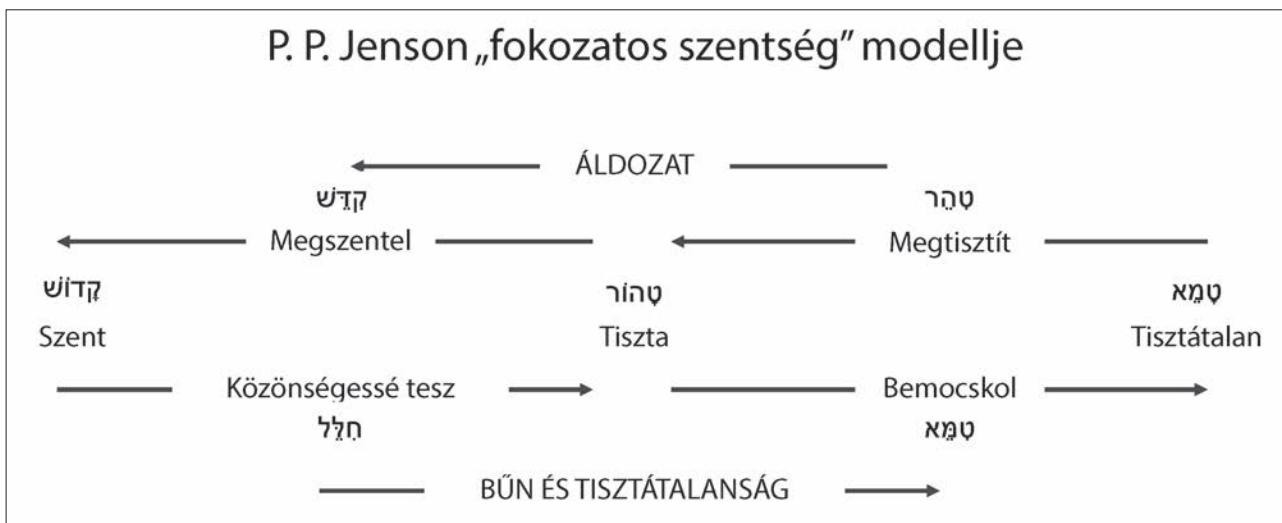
P. P. Jenson „fokozatos szentség" modellje

ÁLDOZAT

קִדֵּשׁ
Megszentel

טִהֵר
Megtisztít

קָדוֹשׁ
Szent

טָהוֹר
Tiszta

טָמֵא
Tisztátalan

Közönségessé tesz
חִלֵּל

Bemocskol
טִמֵּא

BŰN ÉS TISZTÁTALANSÁG